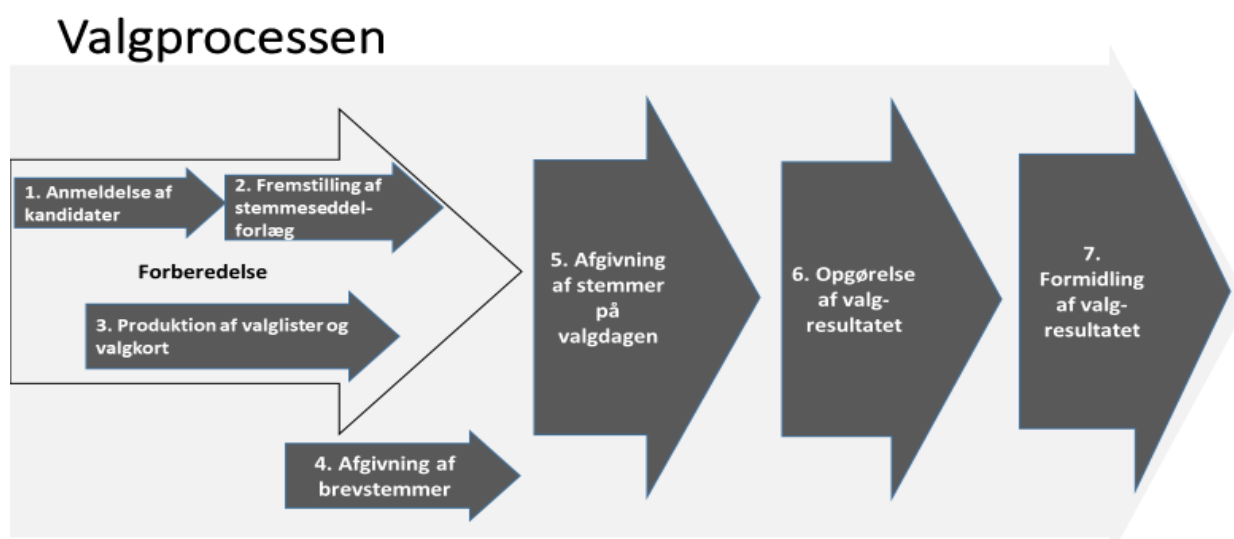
Valgprocessen

1. Anmeldelse af kandidater

2. Fremstilling af stemmeseddelforlæg

Forberedelse

3. Produktion af valglister og valgkort

4. Afgivning af brevstemmer

5. Afgivning af stemmer på valgdagen

6. Opgørelse af valgresultatet

7. Formidling af valgresultatet